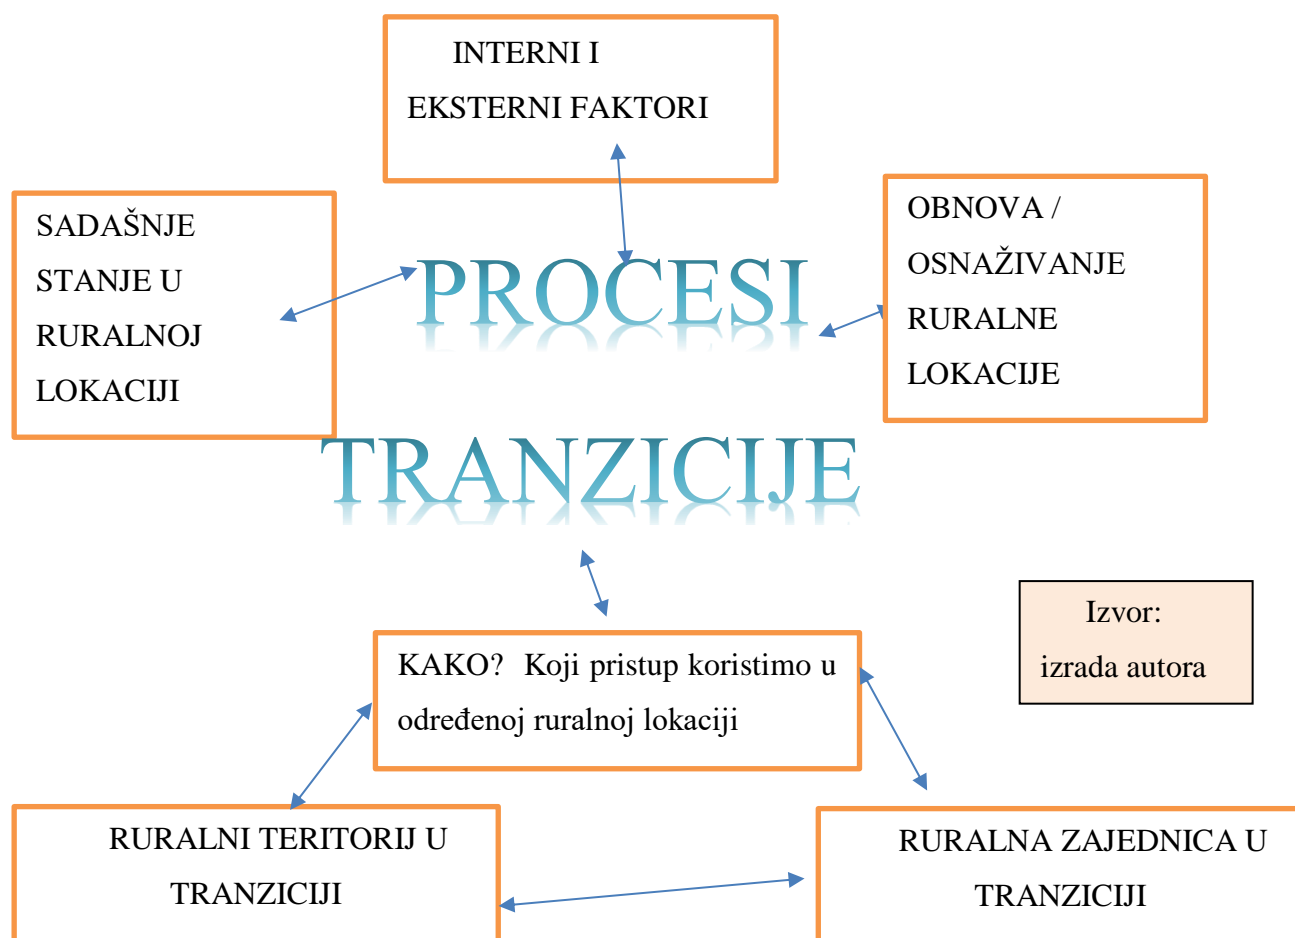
INTERNI I EKSTERNI FAKTORI

SADAŠNJE STANJE U RURALNOJ LOKACIJI

PROCESI TRANZICIJE

OBNOVA / OSNAŽIVANJE RURALNE LOKACIJE

KAKO? Koji pristup koristimo u određenoj ruralnoj lokaciji

Izvor: izrada autora

RURALNI TERITORIJ U TRANZICIJI

RURALNA ZAJEDNICA U TRANZICIJI